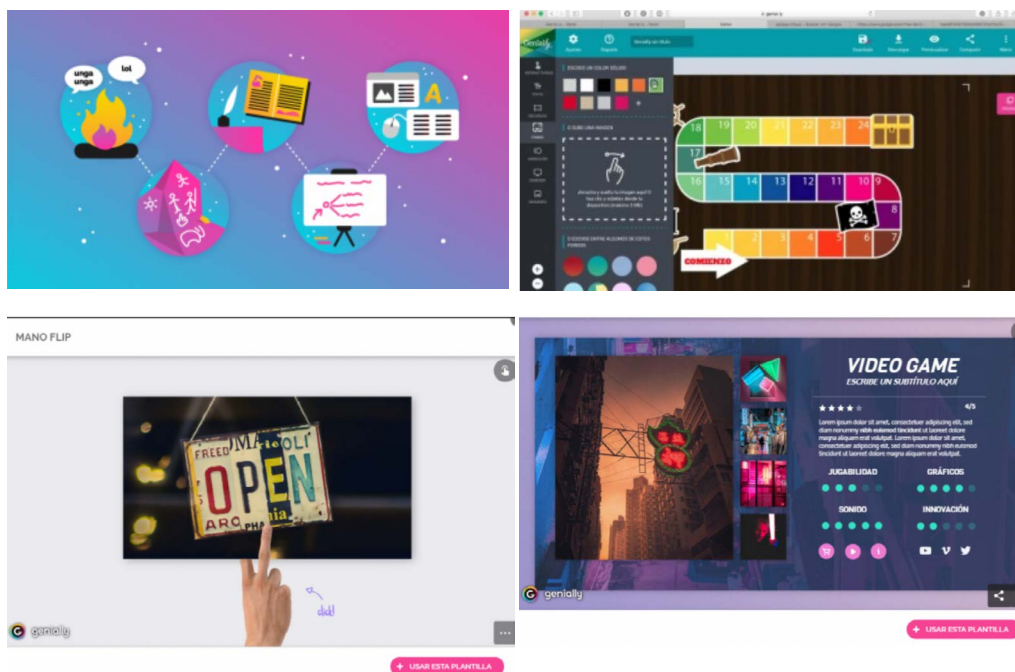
unga unga

lol

A

Genially

Ajustes

Espacio

Genially sin título

Guardado

Descargar

Previsualizar

Compartir

ESCOGE UN COLOR SÓLIDO

O SUBE UNA IMAGEN

Arrastra y suelta tu imagen aquí O haz clic y súbela desde tu dispositivo (máximo 5MB)

O ESCOGE ENTRE ALGUNOS DE ESTOS FONDOS

18 19 20 21 22 23 24

17

16 15 14 13 12 11 10 9

8

1 2 3 4 5 6 7

COMIENZO

MANO FLIP

FREED OMA TOLI OPEN ARO PHAMIA

click!

genially

USAR ESTA PLANTILLA

VIDEO GAME

ESCRIBE UN SUBTÍTULO AQUÍ

4/5

Lorem ipsum dolor sit amet, consectetuer adipiscing elit, sed diam nonummy nibh euismod tincidunt ut laoreet dolore magna aliquam erat volutpat. Lorem ipsum dolor sit amet, consectetuer adipiscing elit, sed diam nonummy nibh euismod tincidunt ut laoreet dolore magna aliquam erat volutpat.

JUGABILIDAD

GRÁFICOS

SONIDO

INNOVACIÓN

genially

USAR ESTA PLANTILLA